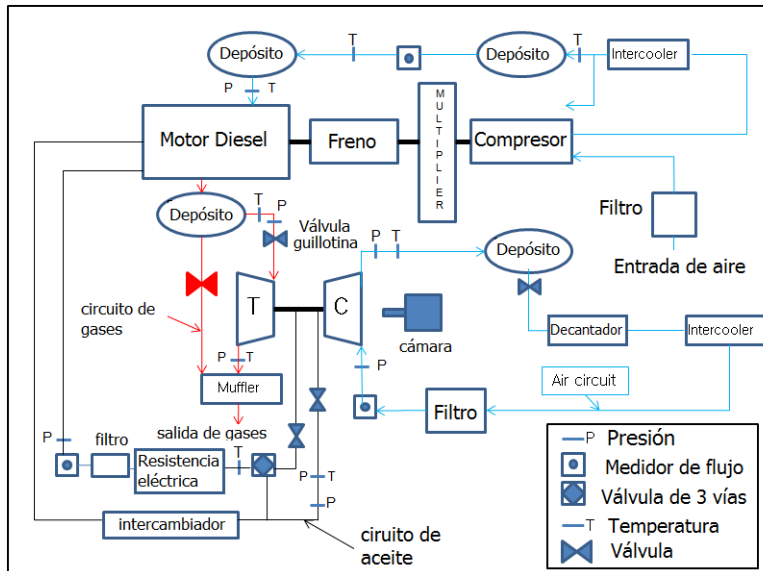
Depósito
T
Depósito
T
Intercooler
P T
Motor Diesel
Freno
MULTIPLIER
Compresor
Depósito
T P
Válvula guillotina
Filtro
Entrada de aire
P T
Depósito
circuito de gases
T
C
cámara
Decantador
Intercooler
P T
Muffler
P
Air circuit
Filtro
salida de gases
P
filtro
Resistencia eléctrica
T
P T
P
intercambiador
ciruito de aceite
P Presión
Medidor de flujo
Válvula de 3 vías
T Temperatura
Válvula